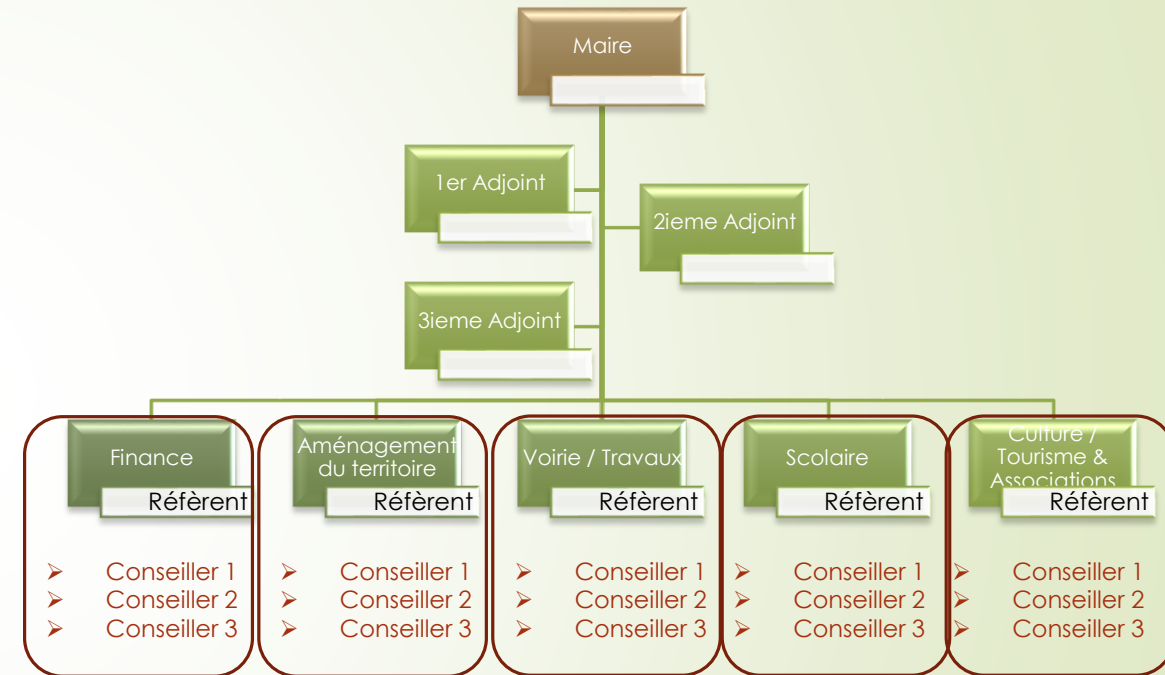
Maire

1er Adjoint

2ieme Adjoint

3ieme Adjoint

Finance
Réfèrent
- Conseiller 1
- Conseiller 2
- Conseiller 3

Aménagement du territoire
Réfèrent
- Conseiller 1
- Conseiller 2
- Conseiller 3

Voirie / Travaux
Réfèrent
- Conseiller 1
- Conseiller 2
- Conseiller 3

Scolaire
Réfèrent
- Conseiller 1
- Conseiller 2
- Conseiller 3

Culture / Tourisme & Associations
Réfèrent
- Conseiller 1
- Conseiller 2
- Conseiller 3